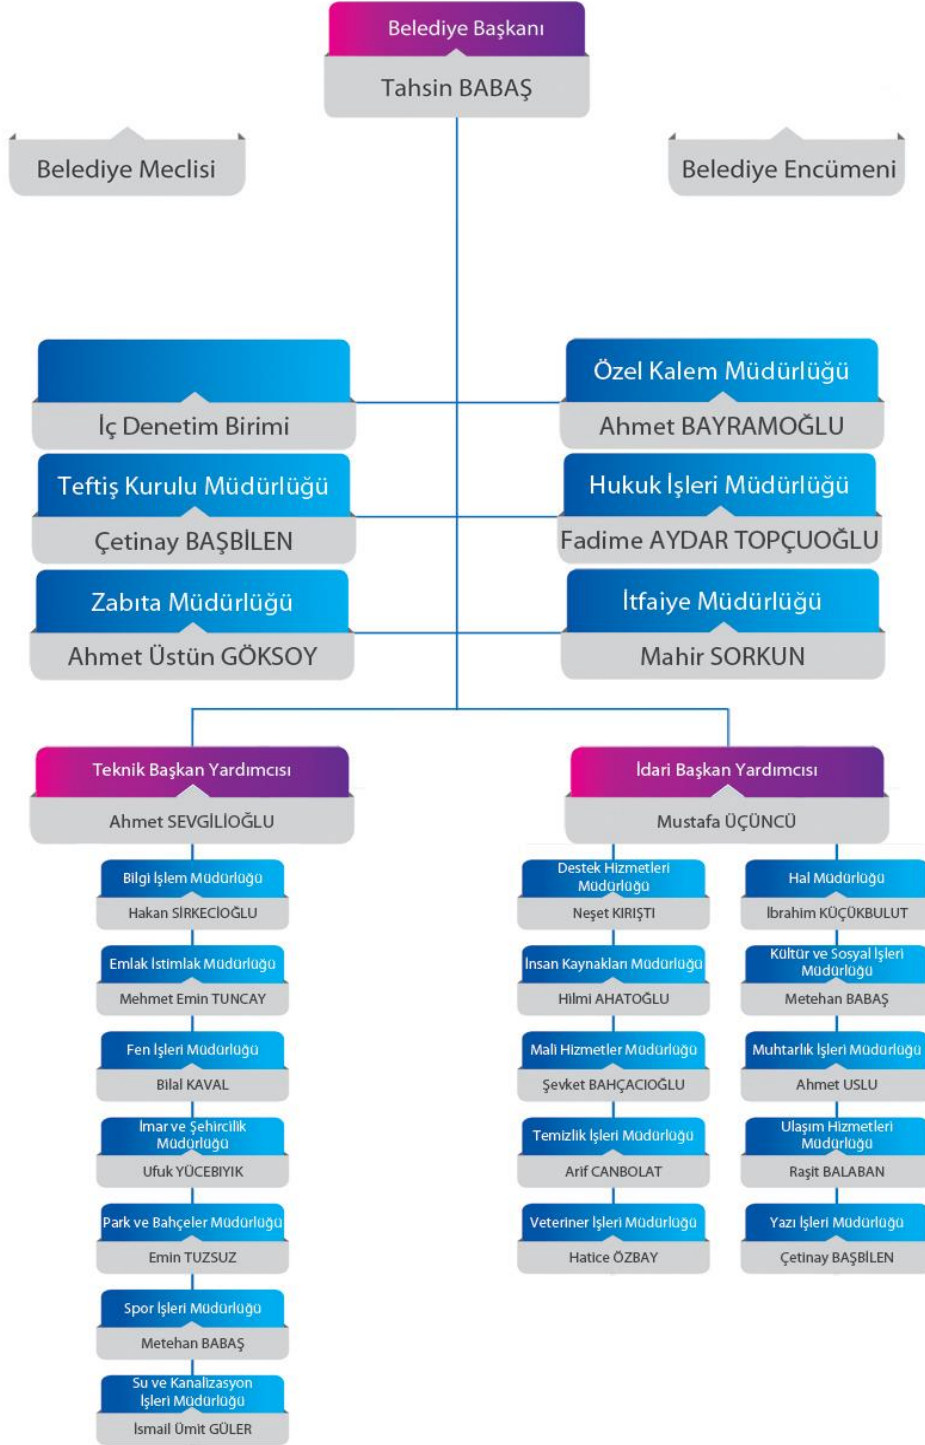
Belediye Başkanı
Tahsin BABAŞ

Belediye Meclisi

Belediye Encümeni

İç Denetim Birimi

Özel Kalem Müdürlüğü
Ahmet BAYRAMOĞLU

Teftiş Kurulu Müdürlüğü
Çetinay BAŞBİLEN

Hukuk İşleri Müdürlüğü
Fadime AYDAR TOPÇUOĞLU

Zabıta Müdürlüğü
Ahmet Üstün GÖKSOY

İtfaiye Müdürlüğü
Mahir SORKUN

Teknik Başkan Yardımcısı
Ahmet SEVGİLİOĞLU

Bilgi İşlem Müdürlüğü
Hakan SİRKECİOĞLU

Emlak İstimlak Müdürlüğü
Mehmet Emin TUNCAY

Fen İşleri Müdürlüğü
Bilal KAVAL

İmar ve Şehircilik Müdürlüğü
Ufuk YÜCEBIYIK

Park ve Bahçeler Müdürlüğü
Emin TUZSUZ

Spor İşleri Müdürlüğü
Metehan BABAŞ

Su ve Kanalizasyon İşleri Müdürlüğü
İsmail Ümit GÜLER

İdari Başkan Yardımcısı
Mustafa ÜÇÜNCÜ

Destek Hizmetleri Müdürlüğü
Neşet KIRIŞTI

İnsan Kaynakları Müdürlüğü
Hilmi AHATOĞLU

Mali Hizmetler Müdürlüğü
Şevket BAHÇACIOĞLU

Temizlik İşleri Müdürlüğü
Arif CANBOLAT

Veteriner İşleri Müdürlüğü
Hatice ÖZBAY

Hal Müdürlüğü
İbrahim KÜÇÜKBULUT

Kültür ve Sosyal İşleri Müdürlüğü
Metehan BABAŞ

Muhtarlık İşleri Müdürlüğü
Ahmet USLU

Ulaşım Hizmetleri Müdürlüğü
Raşit BALABAN

Yazı İşleri Müdürlüğü
Çetinay BAŞBİLEN